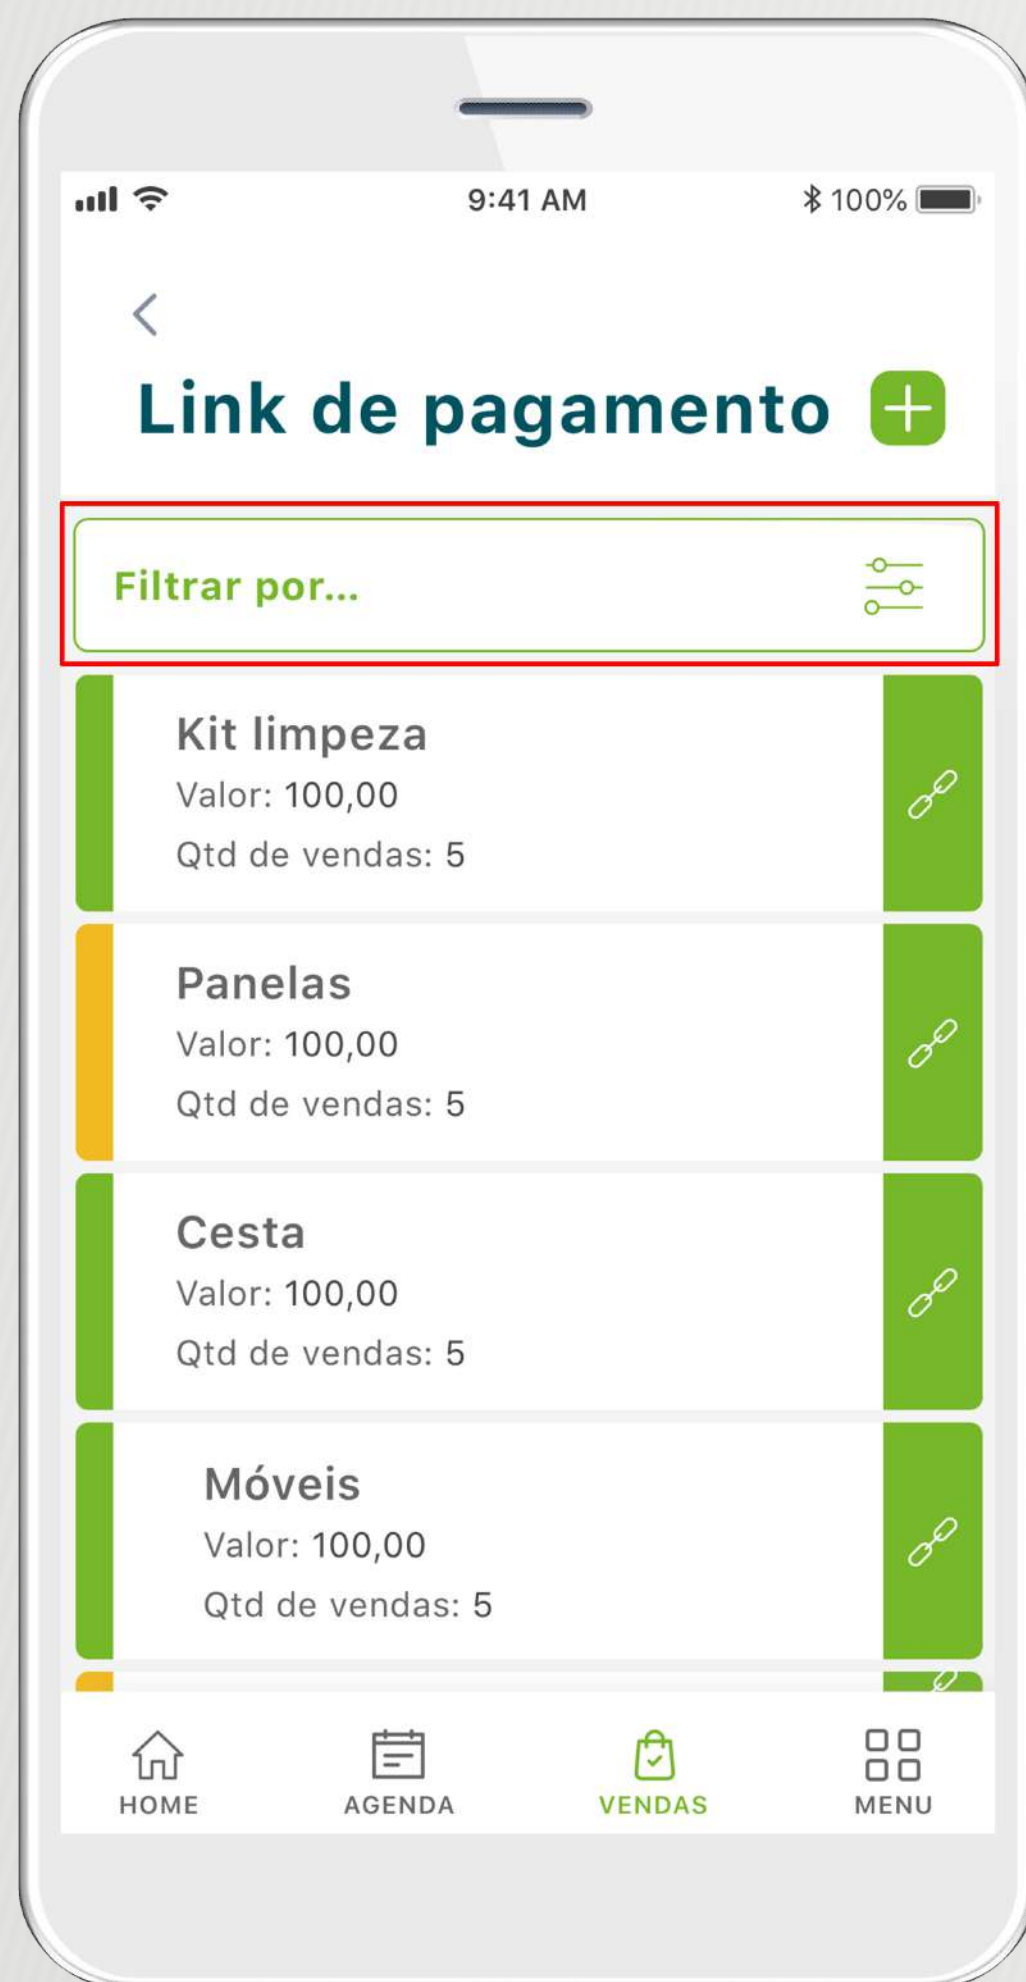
9:41 AM

100%

Link de pagamento

Filtrar por...

Kit limpeza
Valor: 100,00
Qtd de vendas: 5

Panelas
Valor: 100,00
Qtd de vendas: 5

Cesta
Valor: 100,00
Qtd de vendas: 5

Móveis
Valor: 100,00
Qtd de vendas: 5

HOME
AGENDA
VENDAS
MENU